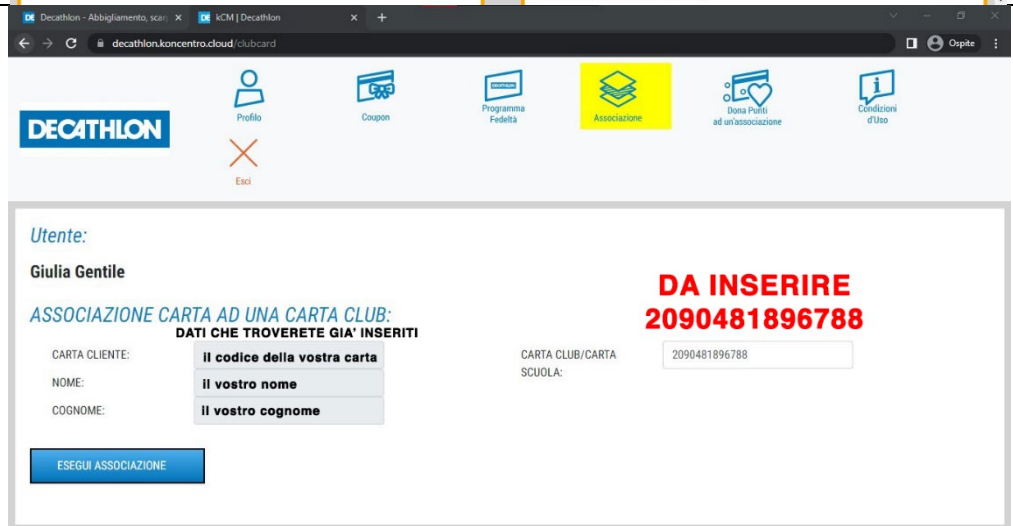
Decathlon - Abbigliamento, scar ×   kCM | Decathlon   ×   +

decathlon.koncentro.cloud/clubcard

Ospite

DECATHLON

Profilo

Coupon

Programma Fedeltà

Associazione

Dona Punti ad un'associazione

Condizioni d'Uso

Esci

Utente:

Giulia Gentile

ASSOCIAZIONE CARTA AD UNA CARTA CLUB:

DATI CHE TROVERETE GIA' INSERITI

DA INSERIRE 2090481896788

| CARTA CLIENTE: | il codice della vostra carta |
|---|---|
| NOME: | il vostro nome |
| COGNOME: | il vostro cognome |

CARTA CLUB/CARTA SCUOLA: 2090481896788

ESEGUI ASSOCIAZIONE